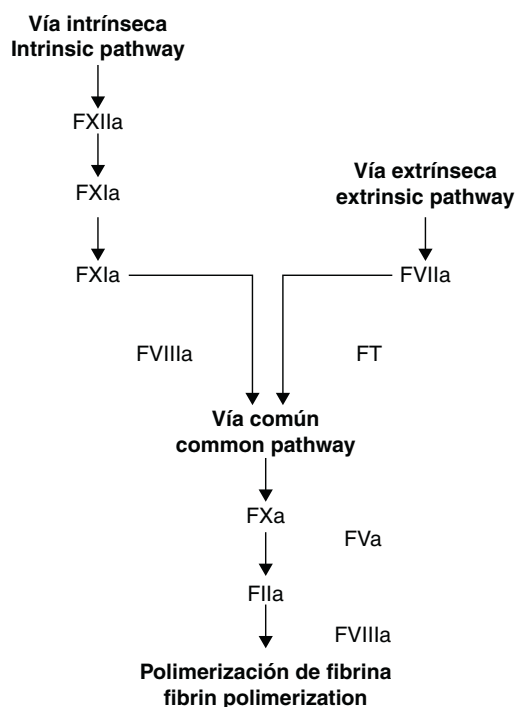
Vía intrínseca
Intrinsic pathway

FXIIa

FXIa

FXIa

Vía extrínseca
extrinsic pathway

FVIIa

FVIIIa

FT

Vía común
common pathway

FXa

FVa

FIIa

FVIIIa

Polimerización de fibrina
fibrin polimerization